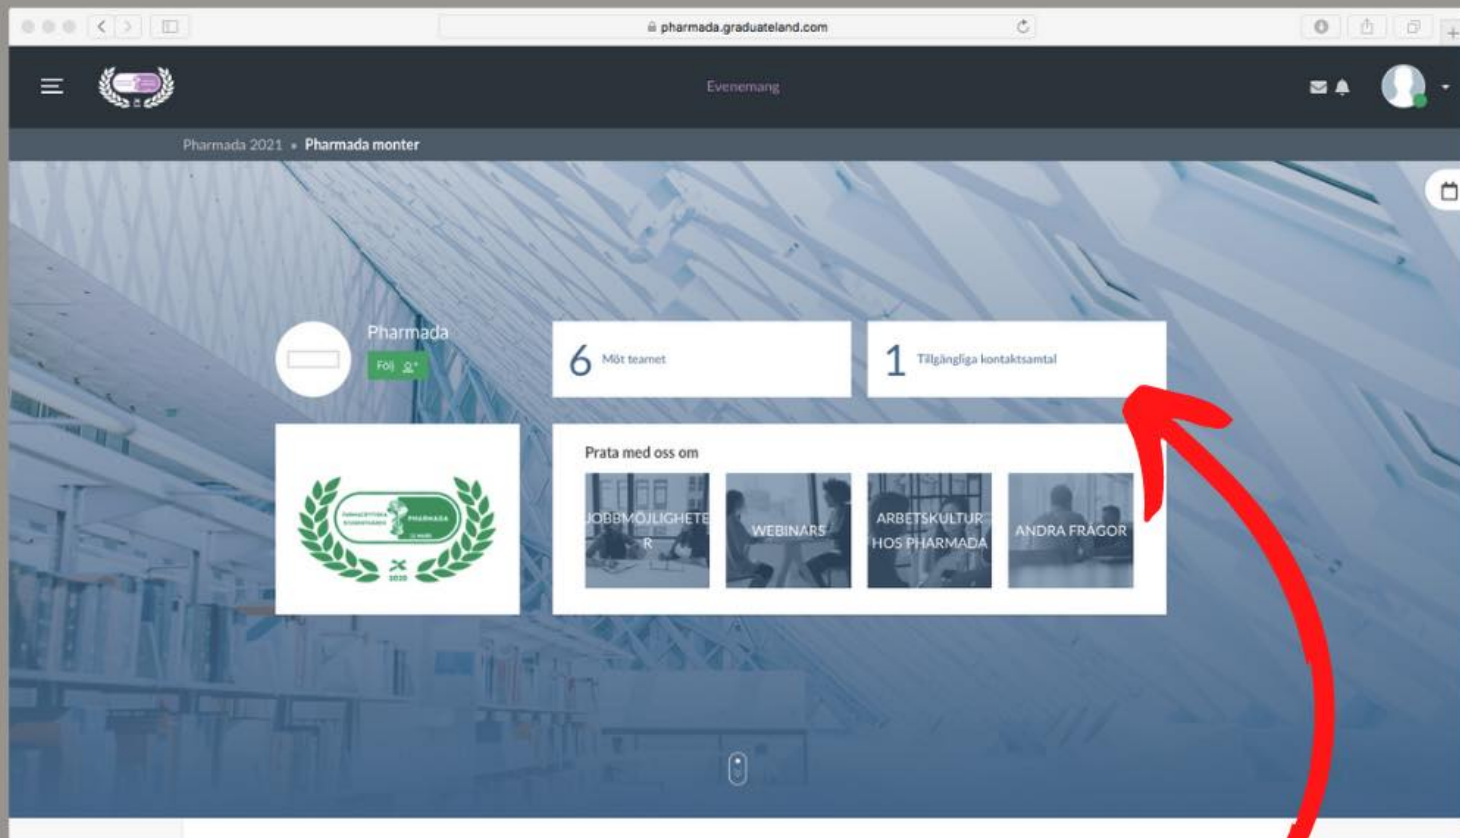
pharmada.graduateland.com

Evenemang

Pharmada 2021 • Pharmada monter

Pharmada

Följ

6 Möt teamet

1 Tillgängliga kontaktsamtal

FARMACEVTISKA STUDENTKÅREN PHARMADA

2020

Prata med oss om

JOBBMÖJLIGHETER

WEBINARS

ARBETSKULTUR HOS PHARMADA

ANDRA FRÅGOR